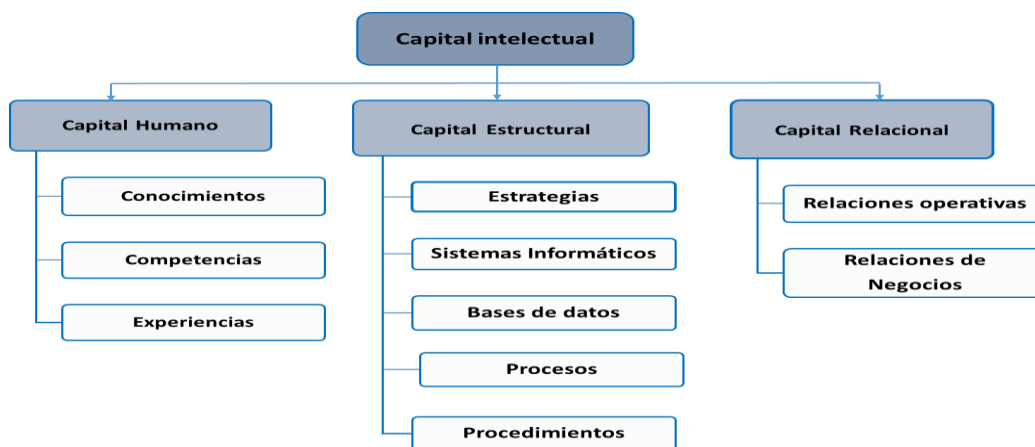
Capital intelectual

Capital Humano

Conocimientos

Competencias

Experiencias

Capital Estructural

Estrategias

Sistemas Informáticos

Bases de datos

Procesos

Procedimientos

Capital Relacional

Relaciones operativas

Relaciones de Negocios